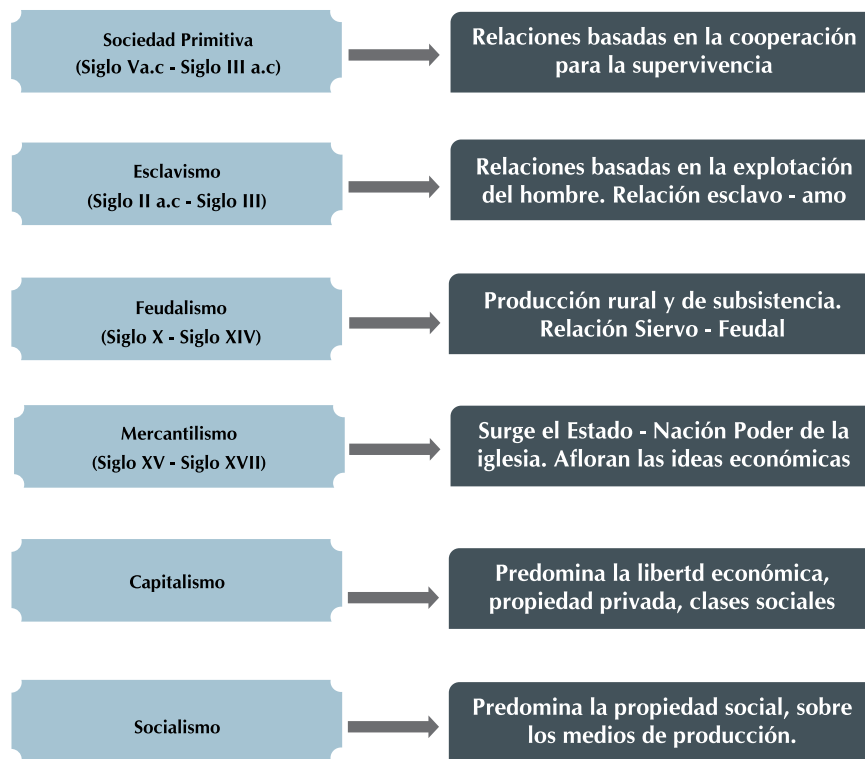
Sociedad Primitiva
(Siglo Va.c - Siglo III a.c)

Relaciones basadas en la cooperación para la supervivencia

Esclavismo
(Siglo II a.c - Siglo III)

Relaciones basadas en la explotación del hombre. Relación esclavo - amo

Feudalismo
(Siglo X - Siglo XIV)

Producción rural y de subsistencia. Relación Siervo - Feudal

Mercantilismo
(Siglo XV - Siglo XVII)

Surge el Estado - Nación Poder de la iglesia. Afloran las ideas económicas

Capitalismo

Predomina la libertd económica, propiedad privada, clases sociales

Socialismo

Predomina la propiedad social, sobre los medios de producción.